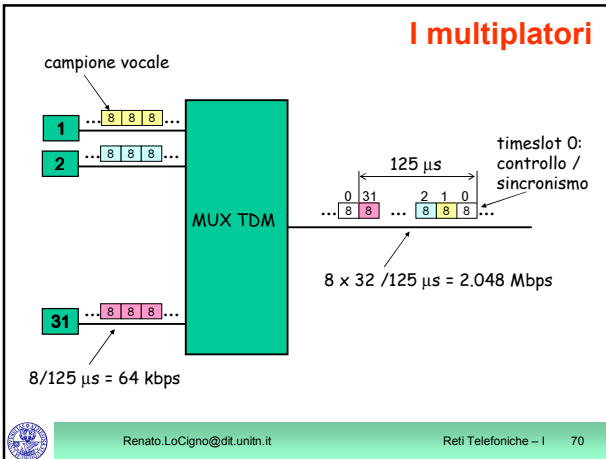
I multiplatori

campione vocale

1 …8 8 8…

2 …8 8 8…

31 …8 8 8…

MUX TDM

timeslot 0: controllo / sincronismo

125 μs

0 31 2 1 0
…8 8 … 8 8 8…

8 x 32 /125 μs = 2.048 Mbps

8/125 μs = 64 kbps

Renato.LoCigno@dit.unitn.it

Reti Telefoniche – I 70